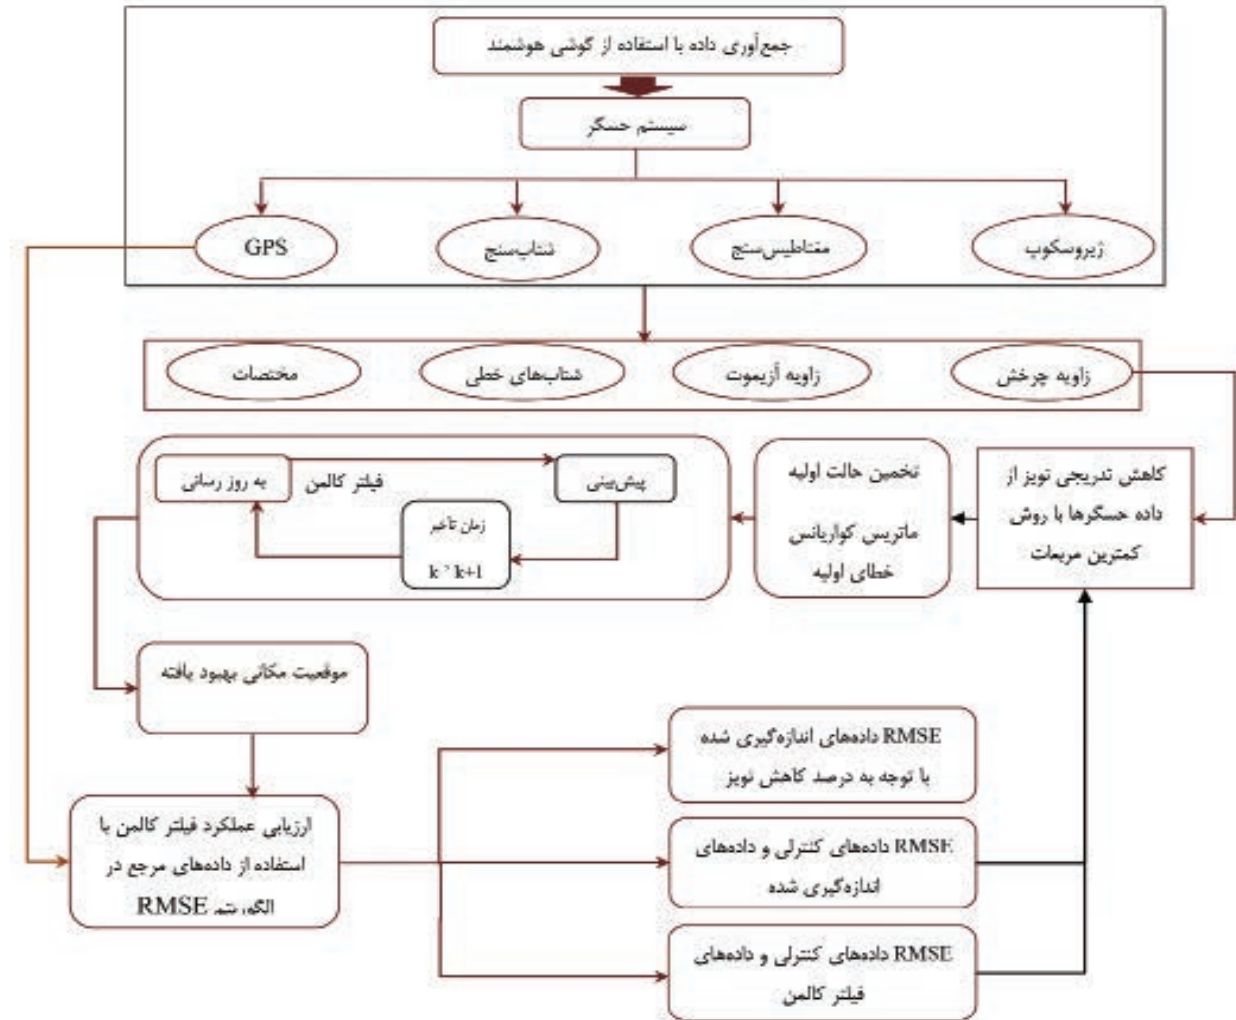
جمع‌آوری داده با استفاده از گوشی هوشمند

سیستم حسگر

ژیروسکوپ

متاطیس‌سنج

شتاب‌سنج

GPS

زاویه چرخش

زاویه آزیموت

شتاب‌های خطی

مختصات

کاهش تدریجی نویز از داده حسگرها با روش کمترین مربعات

تخمین حالت اولیه

ماتریس کواریانس خطای اولیه

فیلتر کالمن

پیش‌بینی

به روز رسانی

زمان تاخیر

k ' k+1

موقعیت مکانی بهبود یافته

ارزیابی عملکرد فیلتر کالمن با استفاده از داده‌های مرجع در الگوریتم RMSE

RMSE داده‌های اندازه‌گیری شده با توجه به درصد کاهش نویز

RMSE داده‌های کنترلی و داده‌های اندازه‌گیری شده

RMSE داده‌های کنترلی و داده‌های فیلتر کالمن